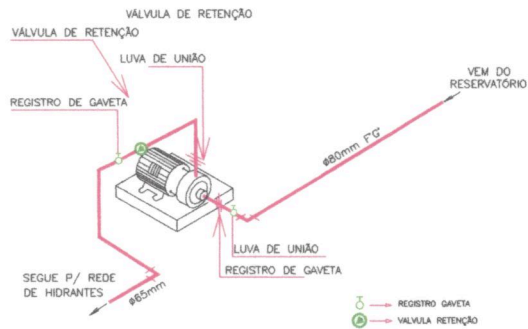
VÁLVULA DE RETENÇÃO

VÁLVULA DE RETENÇÃO

LUVA DE UNIÃO

VEM DO RESERVATÓRIO

REGISTRO DE GAVETA

Ø80mm F°G°

LUVA DE UNIÃO

REGISTRO DE GAVETA

SEGUE P/ REDE DE HIDRANTES

Ø65mm

REGISTRO GAVETA

VALVULA RETENÇÃO